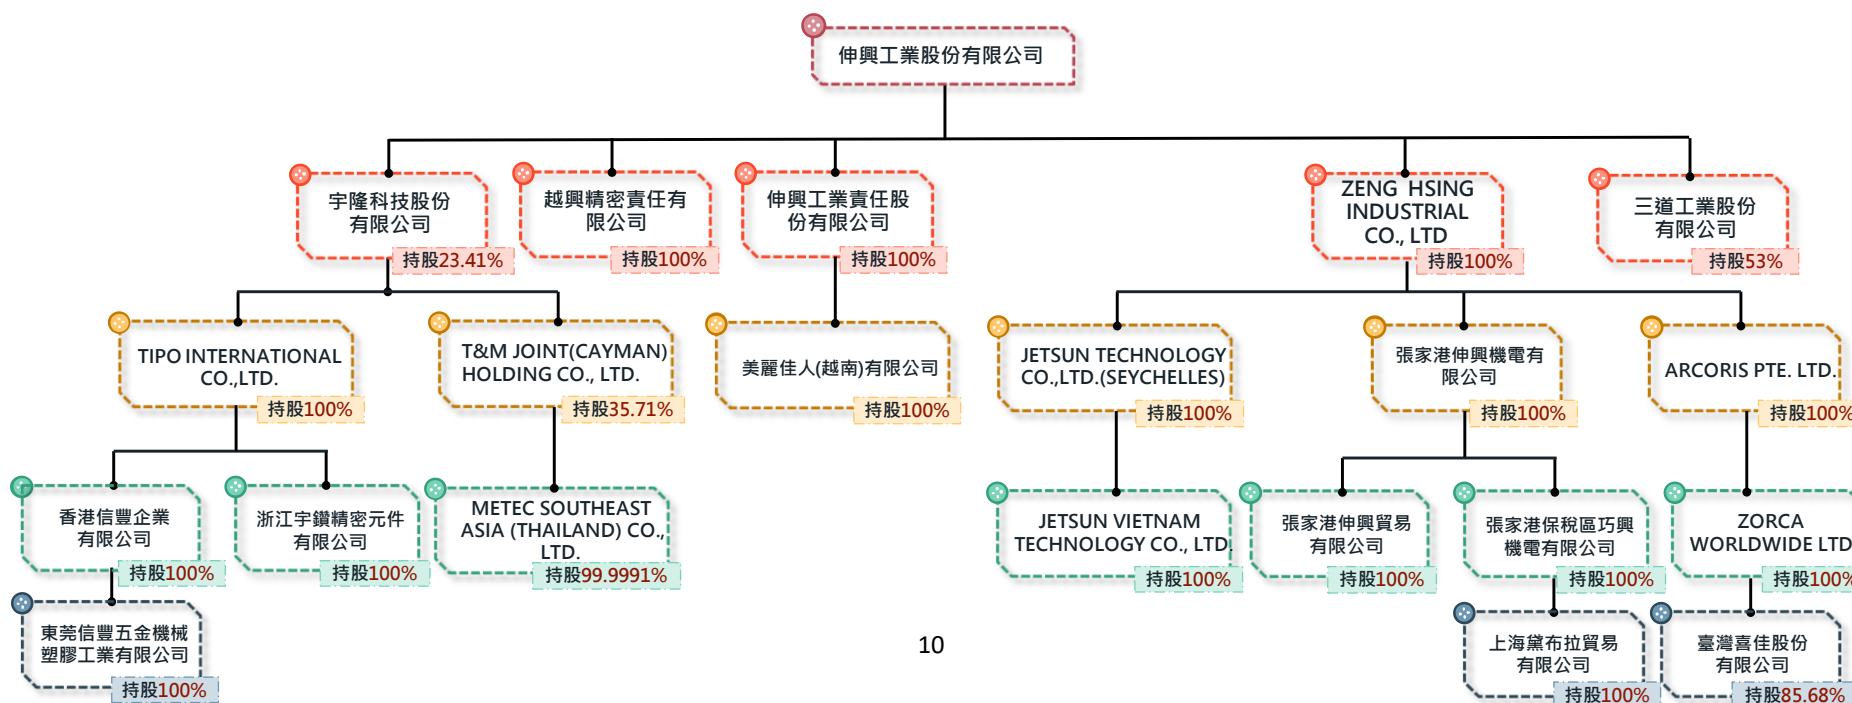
伸興工業股份有限公司

宇隆科技股份有限公司
持股23.41%

越興精密責任有限公司
持股100%

伸興工業責任股份有限公司
持股100%

ZENG HSING INDUSTRIAL CO., LTD
持股100%

三道工業股份有限公司
持股53%

TIPO INTERNATIONAL CO.,LTD.
持股100%

T&M JOINT(CAYMAN) HOLDING CO., LTD.
持股35.71%

美麗佳人(越南)有限公司
持股100%

JETSUN TECHNOLOGY CO.,LTD.(SEYCHELLES)
持股100%

張家港伸興機電有限公司
持股100%

ARCORIS PTE. LTD.
持股100%

香港信豐企業有限公司
持股100%

浙江宇鑽精密元件有限公司
持股100%

METEC SOUTHEAST ASIA (THAILAND) CO., LTD.
持股99.9991%

JETSUN VIETNAM TECHNOLOGY CO., LTD
持股100%

張家港伸興貿易有限公司
持股100%

張家港保稅區巧興機電有限公司
持股100%

ZORCA WORLDWIDE LTD
持股100%

東莞信豐五金機械塑膠工業有限公司
持股100%

10

上海黛布拉貿易有限公司
持股100%

臺灣喜佳股份有限公司
持股85.68%